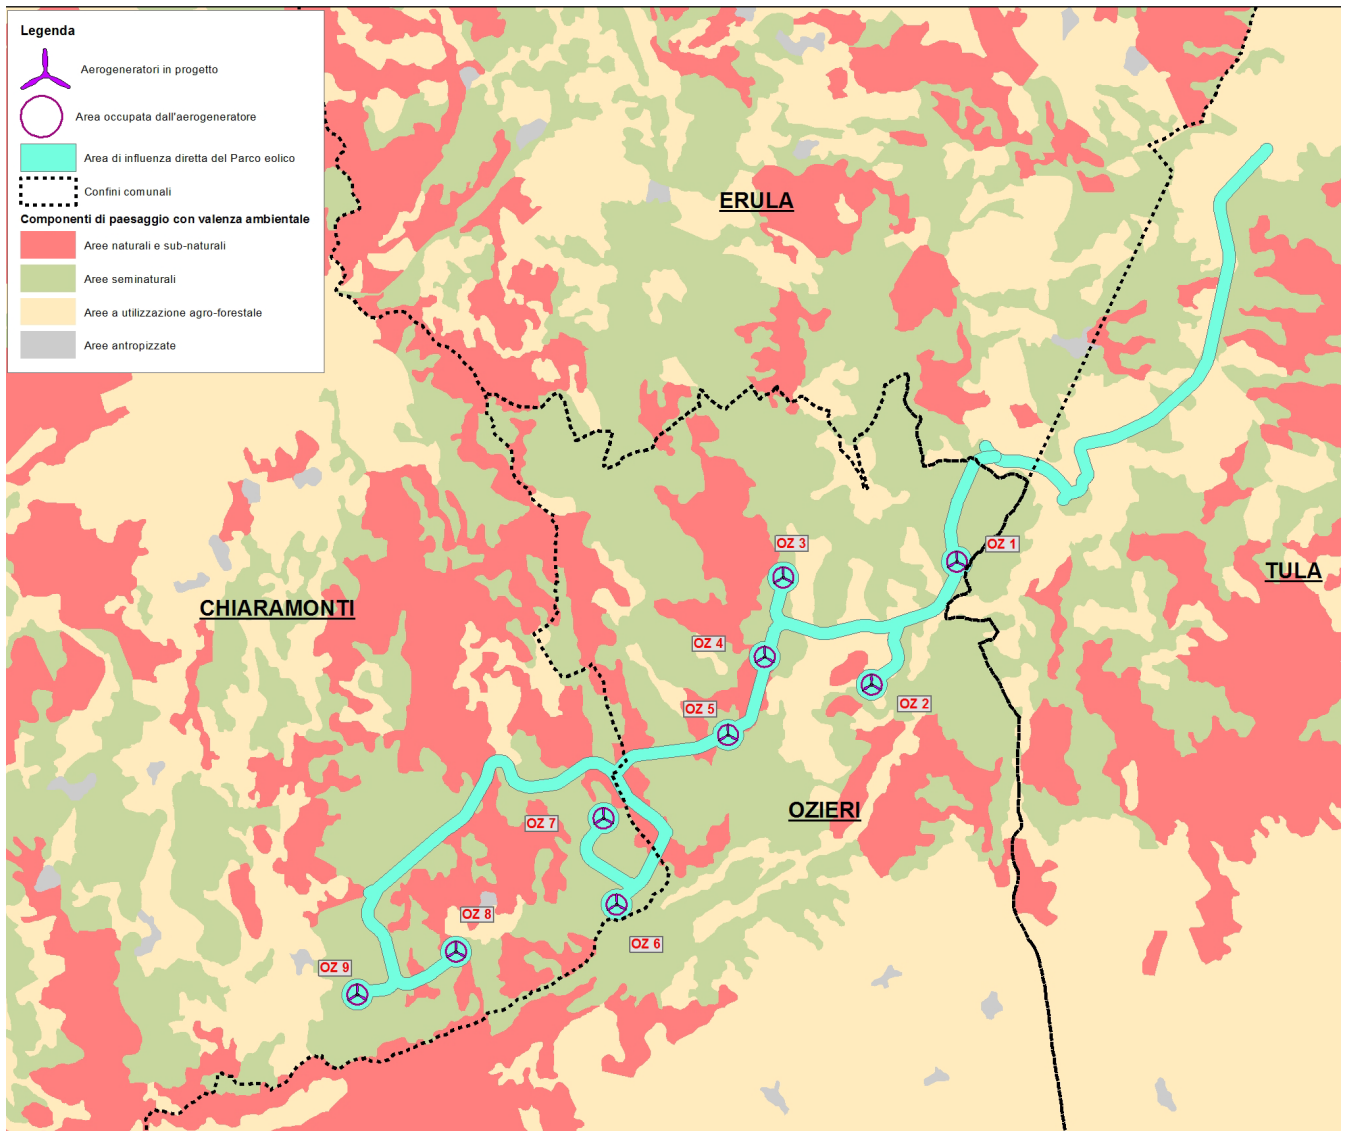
Legenda

Aerogeneratori in progetto

Area occupata dall'aerogeneratore

Area di influenza diretta del Parco eolico

Confini comunali

Componenti di paesaggio con valenza ambientale

Aree naturali e sub-naturali

Aree seminaturali

Aree a utilizzazione agro-forestale

Aree antropizzate

ERULA

TULA

CHIARAMONTI

OZIERI

OZ 1

OZ 2

OZ 3

OZ 4

OZ 5

OZ 6

OZ 7

OZ 8

OZ 9